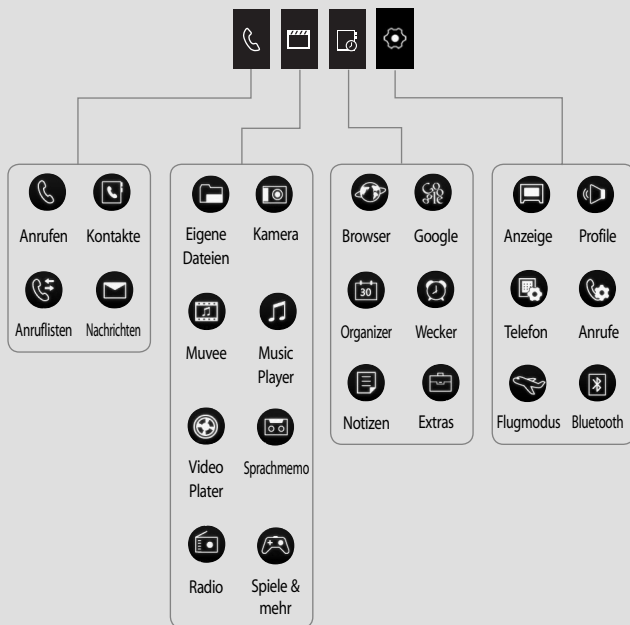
Anrufen
Kontakte
Anruflisten
Nachrichten

Eigene Dateien
Kamera
Muvee
Music Player
Video Plater
Sprachmemo
Radio
Spiele & mehr

Browser
Google
30
Organizer
Wecker
Notizen
Extras

Anzeige
Profile
Telefon
Anrufe
Flugmodus
Bluetooth